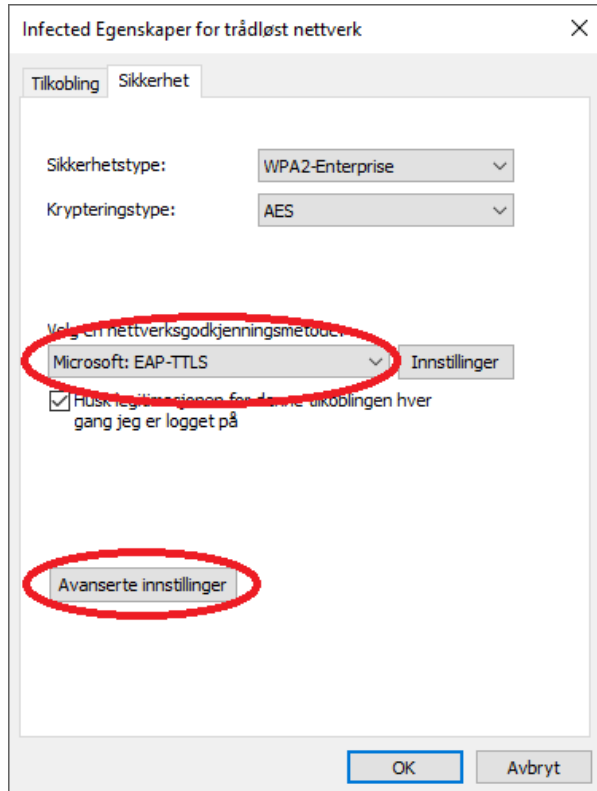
Infected Egenskaper for trådløst nettverk

×

Tilkobling

Sikkerhet

Sikkerhetstype:

WPA2-Enterprise

Krypteringstype:

AES

Velg en nettverksgodkjenningsmetode:

Microsoft: EAP-TTLS

Innstillinger

Husk legitimasjonen for denne tilkoblingen hver gang jeg er logget på

Avanserte innstillinger

OK

Avbryt